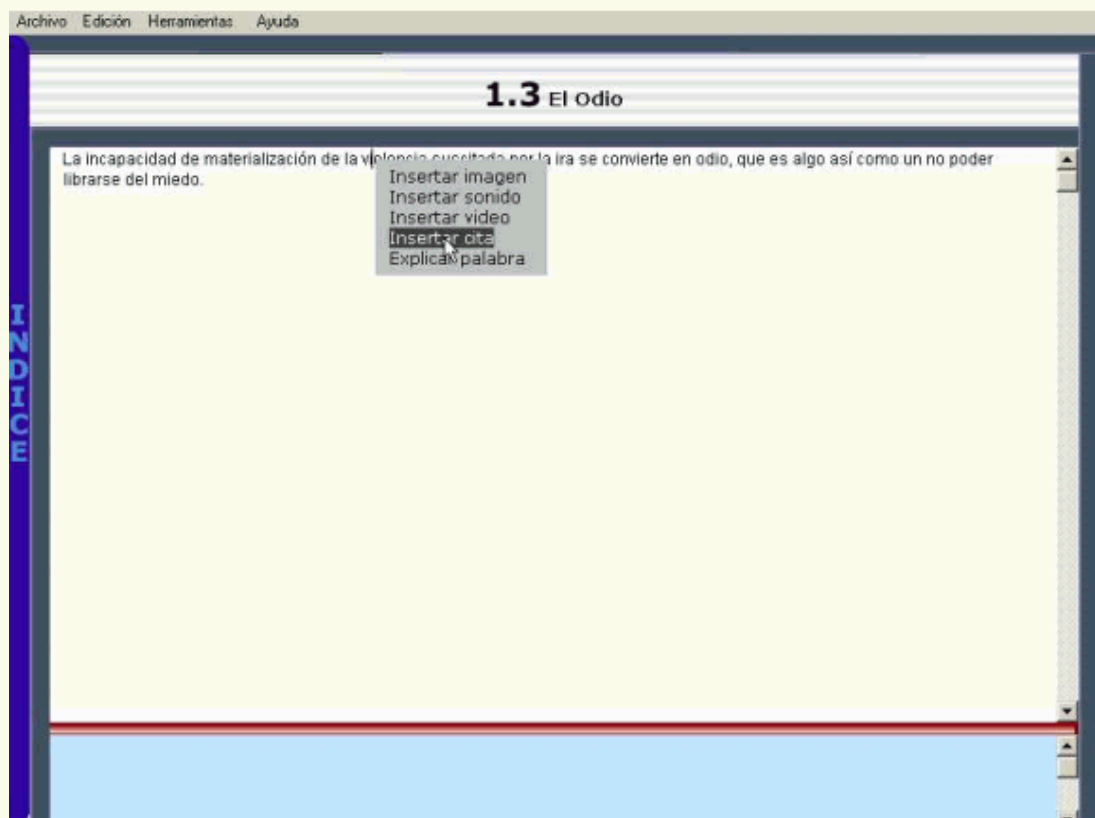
Archivo Edición Herramientas Ayuda

INDICE

1.3 El Odio

La incapacidad de materialización de la violencia suscitada por la ira se convierte en odio, que es algo así como un no poder librarse del miedo.

Insertar imagen
Insertar sonido
Insertar video
Insertar cita
Explicar palabra